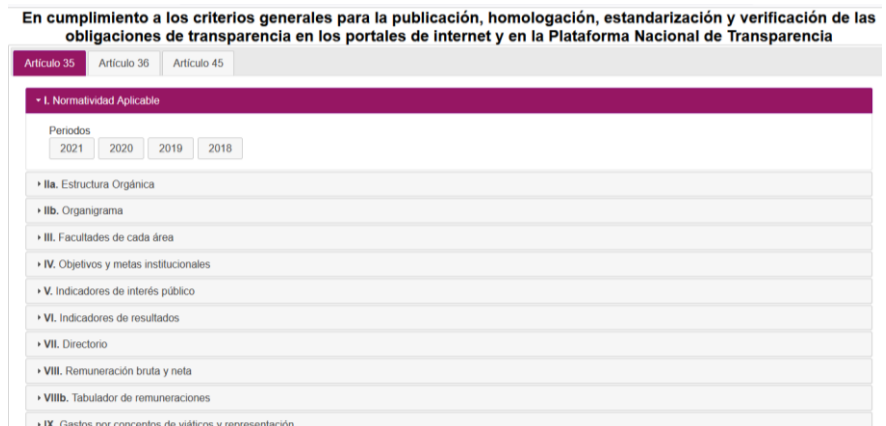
En cumplimiento a los criterios generales para la publicación, homologación, estandarización y verificación de las obligaciones de transparencia en los portales de internet y en la Plataforma Nacional de Transparencia

Artículo 35 | Artículo 36 | Artículo 45

▾ I. Normatividad Aplicable

Periodos
2021 2020 2019 2018

▸ IIa. Estructura Orgánica
▸ IIb. Organigrama
▸ III. Facultades de cada área
▸ IV. Objetivos y metas institucionales
▸ V. Indicadores de interés público
▸ VI. Indicadores de resultados
▸ VII. Directorio
▸ VIII. Remuneración bruta y neta
▸ VIIIb. Tabulador de remuneraciones
▸ IX. Gastos por conceptos de viáticos y representación